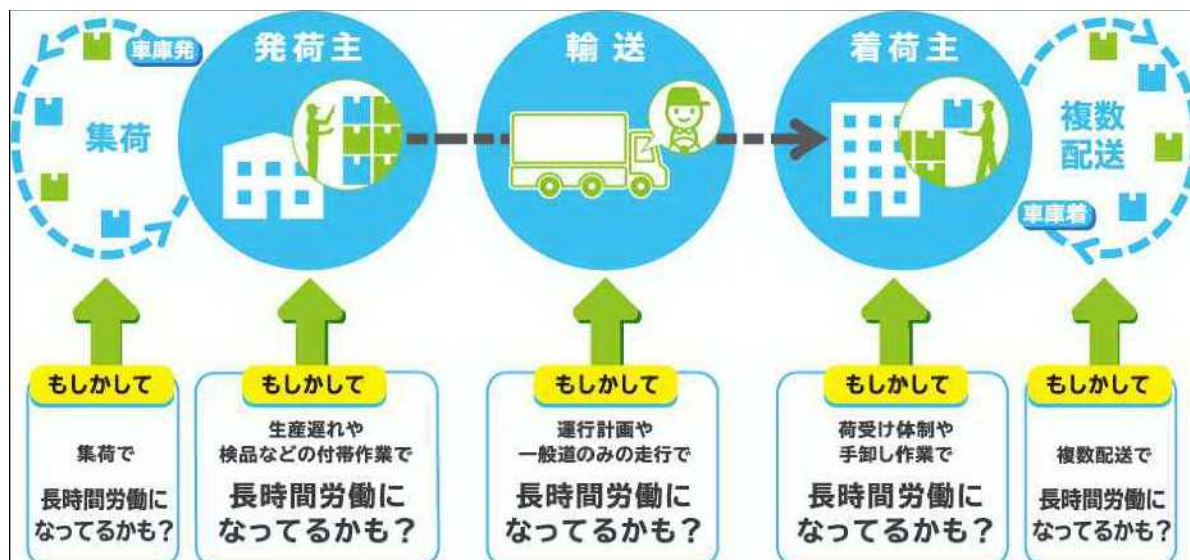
車庫発

集荷

発荷主

輸送

着荷主

複数配送

車庫着

もしかして

集荷で

長時間労働になってるかも？

もしかして

生産遅れや検品などの付帯作業で

長時間労働になってるかも？

もしかして

運行計画や一般道のみの走行で

長時間労働になってるかも？

もしかして

荷受け体制や手卸し作業で

長時間労働になってるかも？

もしかして

複数配送で

長時間労働になってるかも？